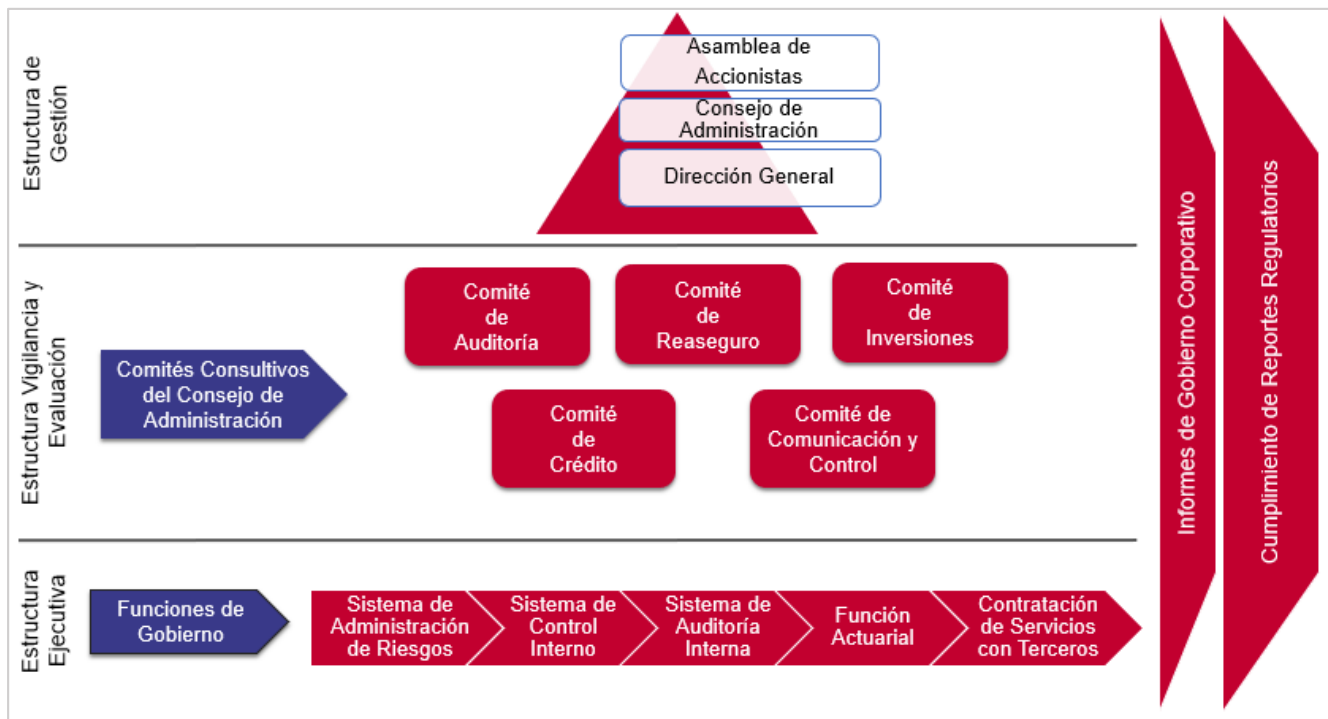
Estructura de Gestión

Asamblea de Accionistas

Consejo de Administración

Dirección General

Estructura Vigilancia y Evaluación

Comités Consultivos del Consejo de Administración

Comité de Auditoría

Comité de Reaseguro

Comité de Inversiones

Comité de Crédito

Comité de Comunicación y Control

Estructura Ejecutiva

Funciones de Gobierno

Sistema de Administración de Riesgos

Sistema de Control Interno

Sistema de Auditoría Interna

Función Actuarial

Contratación de Servicios con Terceros

Informes de Gobierno Corporativo

Cumplimiento de Reportes Regulatorios